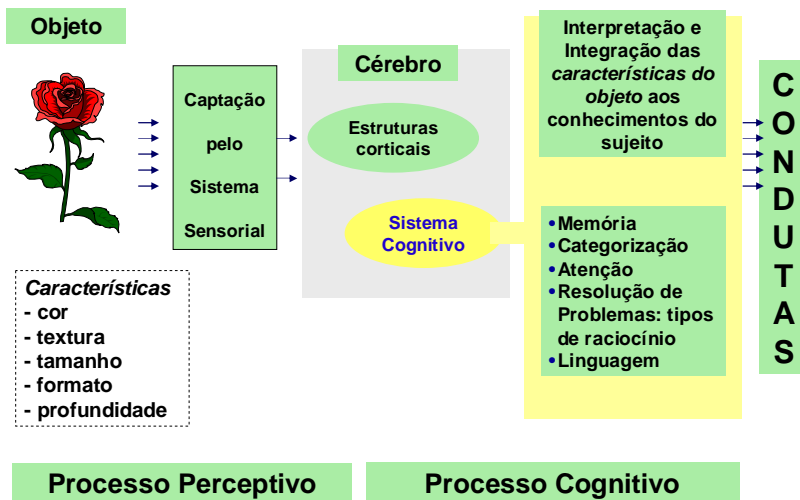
Objeto

Captação pelo Sistema Sensorial

Cérebro

Estruturas corticais

Sistema Cognitivo

Interpretação e Integração das *características do objeto* aos conhecimentos do sujeito

• Memória
• Categorização
• Atenção
• Resolução de Problemas: tipos de raciocínio
• Linguagem

C O N D U T A S

*Características*
- cor
- textura
- tamanho
- formato
- profundidade

Processo Perceptivo

Processo Cognitivo